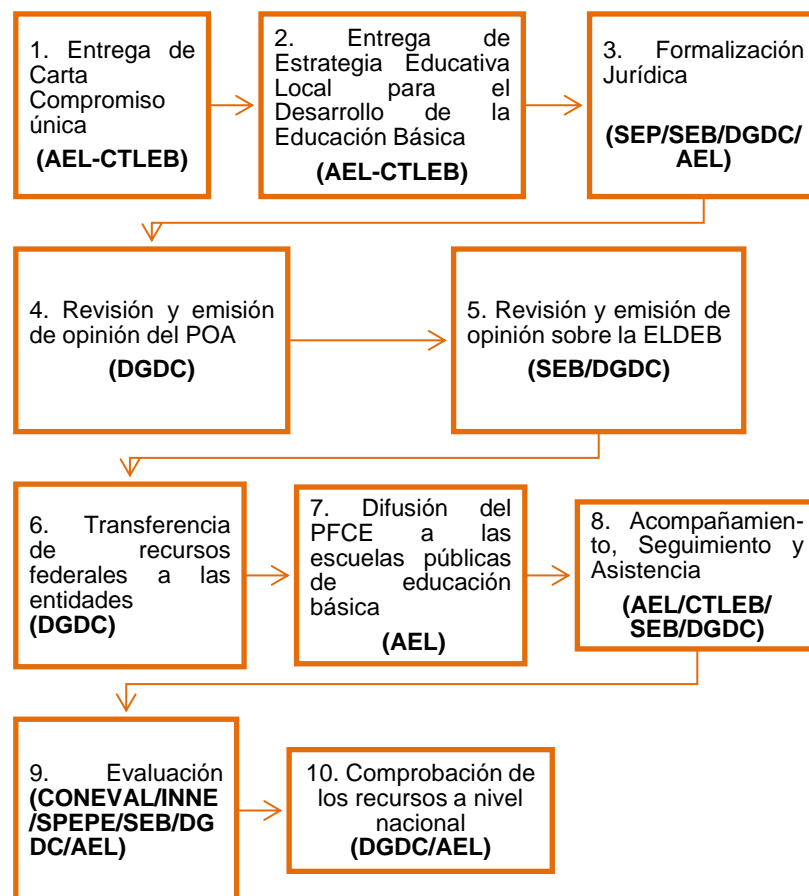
1. Entrega de Carta Compromiso única
**(AEL-CTLEB)**

2. Entrega de Estrategia Educativa Local para el Desarrollo de la Educación Básica
**(AEL-CTLEB)**

3. Formalización Jurídica
**(SEP/SEB/DGDC/AEL)**

4. Revisión y emisión de opinión del POA
**(DGDC)**

5. Revisión y emisión de opinión sobre la ELDEB
**(SEB/DGDC)**

6. Transferencia de recursos federales a las entidades
**(DGDC)**

7. Difusión del PFCE a las escuelas públicas de educación básica
**(AEL)**

8. Acompañamiento, Seguimiento y Asistencia
**(AEL/CTLEB/SEB/DGDC)**

9. Evaluación
**(CONEVAL/INNE/SPEPE/SEB/DGDC/AEL)**

10. Comprobación de los recursos a nivel nacional
**(DGDC/AEL)**